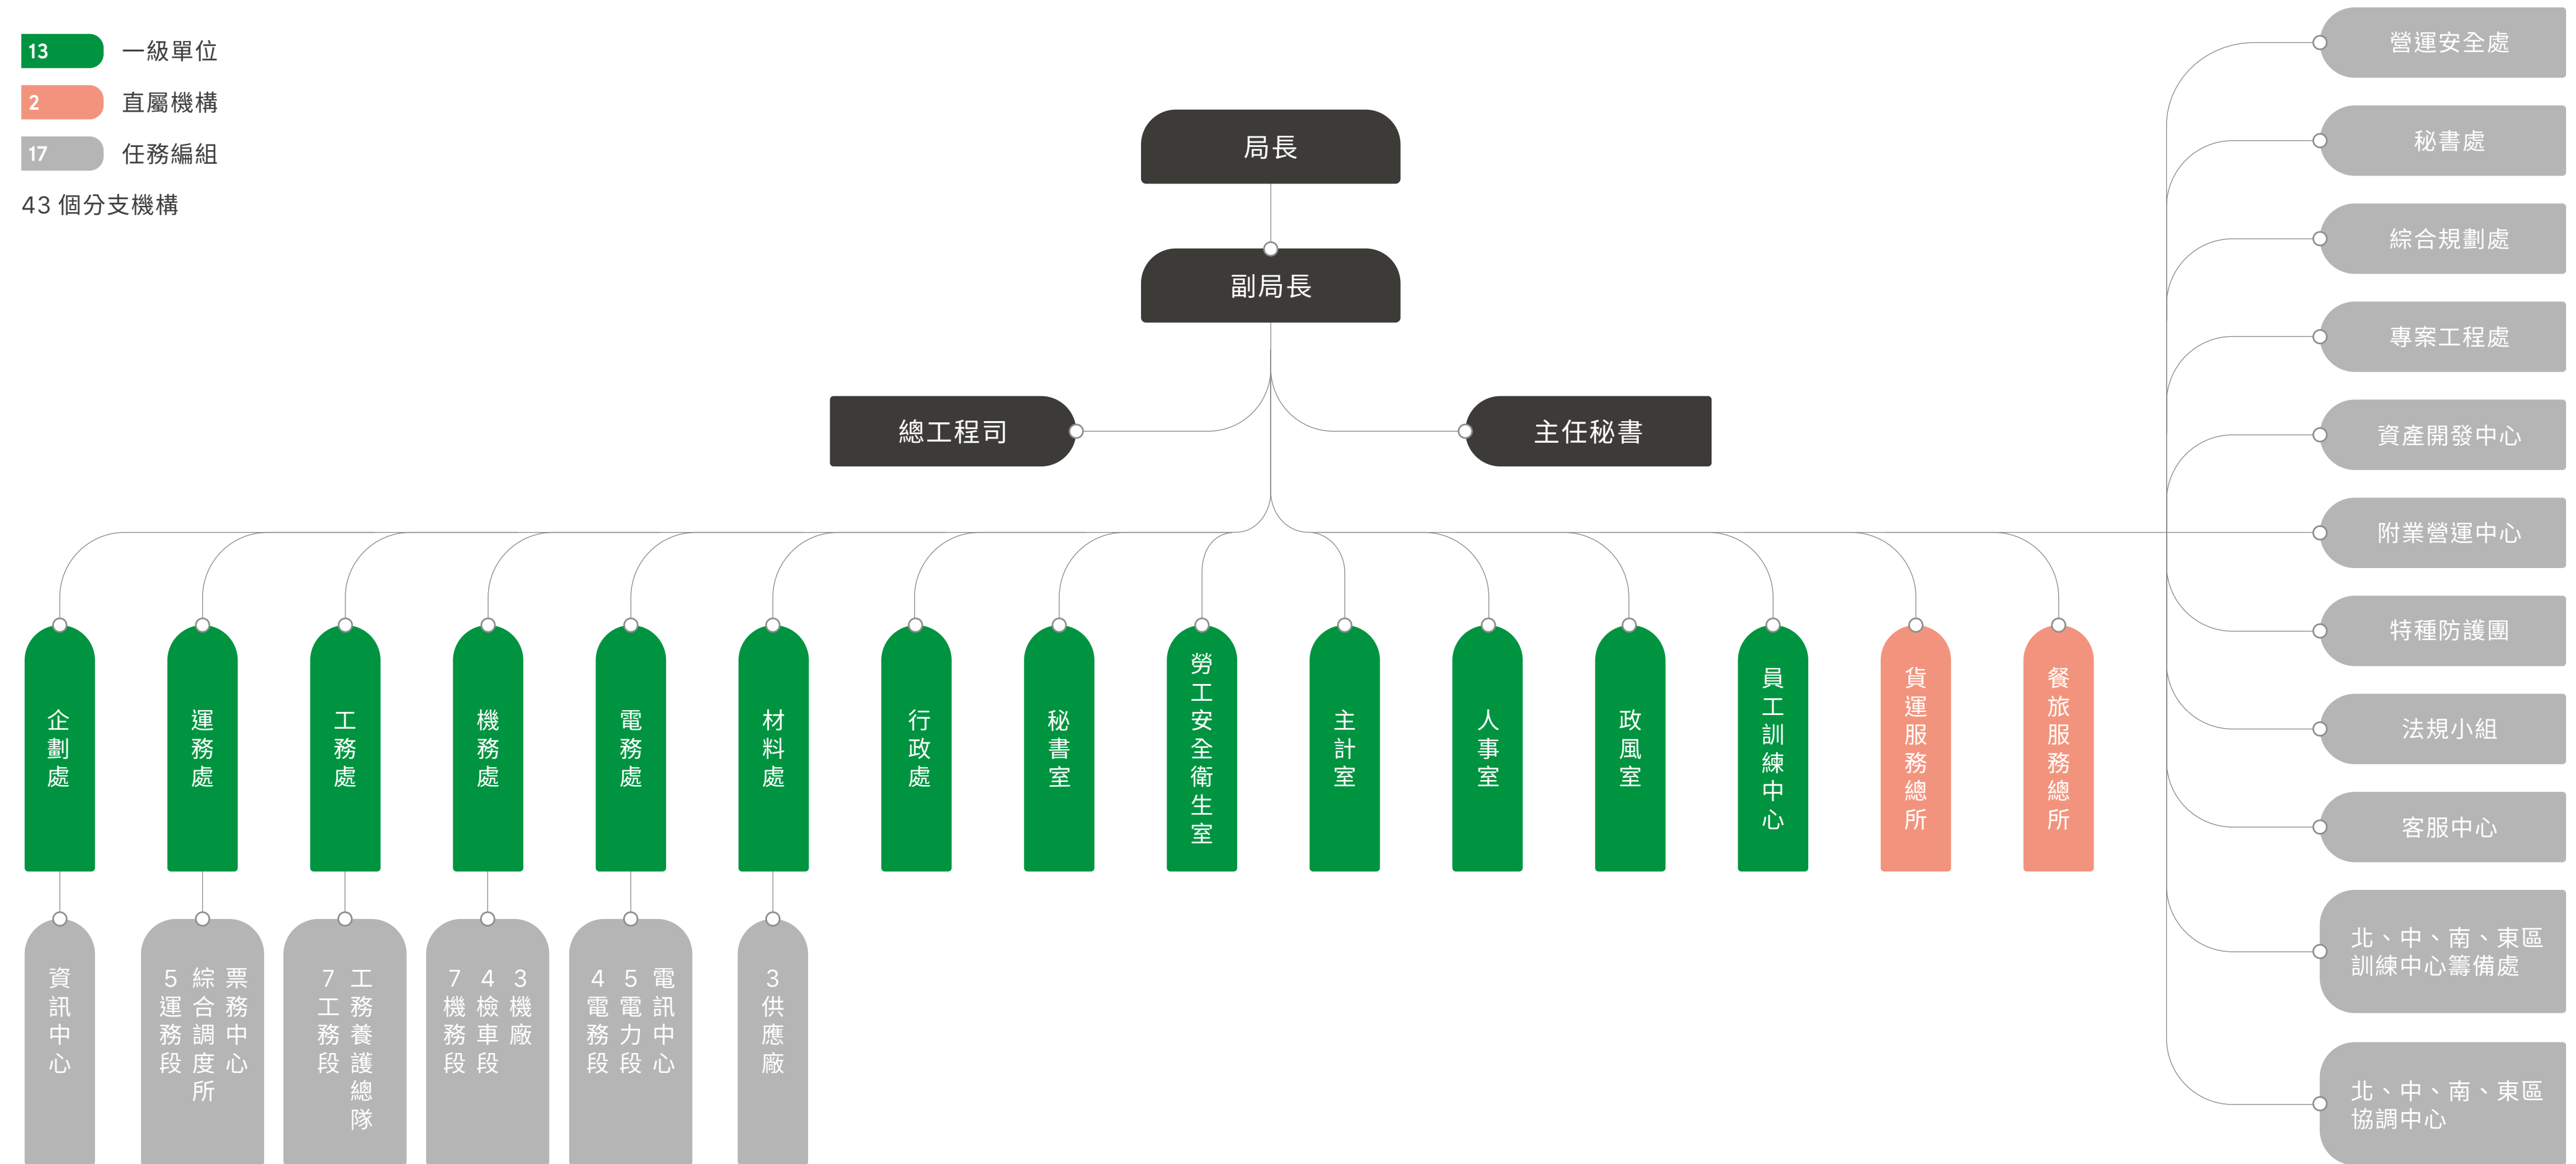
13 一級單位
2 直屬機構
17 任務編組
43 個分支機構

局長
副局長
總工程司
主任秘書

企劃處
運務處
工務處
機務處
電務處
材料處
行政處
秘書室
勞工安全衛生室
主計室
人事室
政風室
員工訓練中心
貨運服務總所
餐旅服務總所

資訊中心
票務中心
綜合調度所
5運務段
工務養護總隊
7工務段
3機廠
4檢車段
7機務段
電訊中心
5電力段
4電務段
3供應廠

營運安全處
秘書處
綜合規劃處
專案工程處
資產開發中心
附業營運中心
特種防護團
法規小組
客服中心
北、中、南、東區訓練中心籌備處
北、中、南、東區協調中心